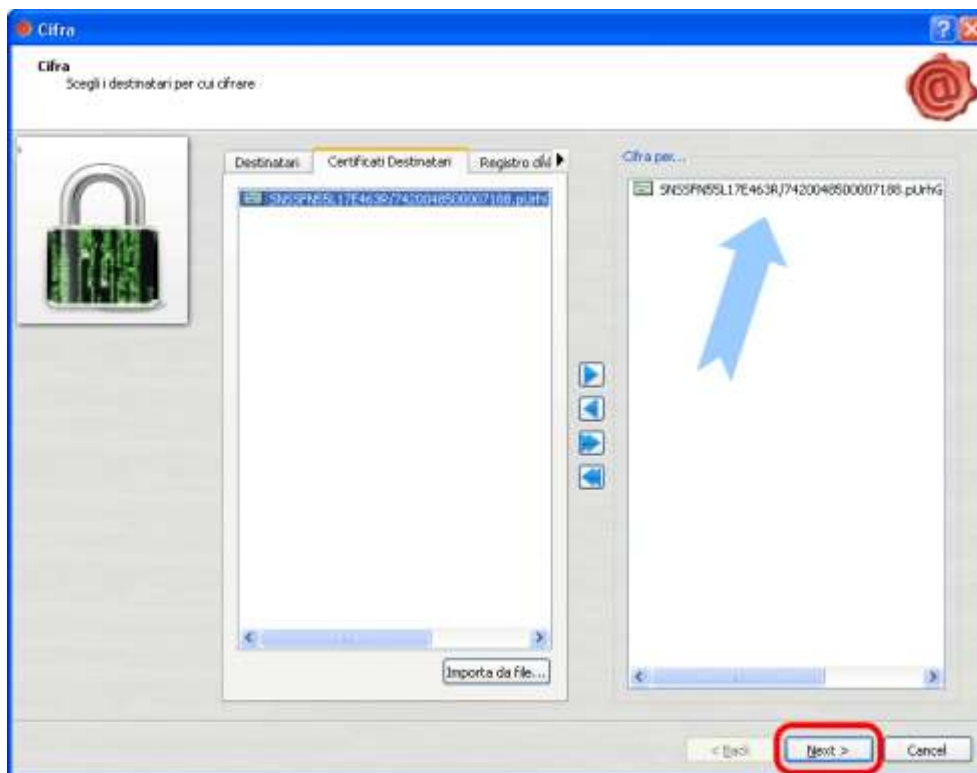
Cifra

Cifra
Scegli i destinatari per cui cifrare

Destinatari | Certificati Destinatari | Registro divi

SNSSFN55L17E463R/7420048500007188.pUrhG

Importa da file...

Cifra per...

SNSSFN55L17E463R/7420048500007188.pUrhG

< Back | Next > | Cancel